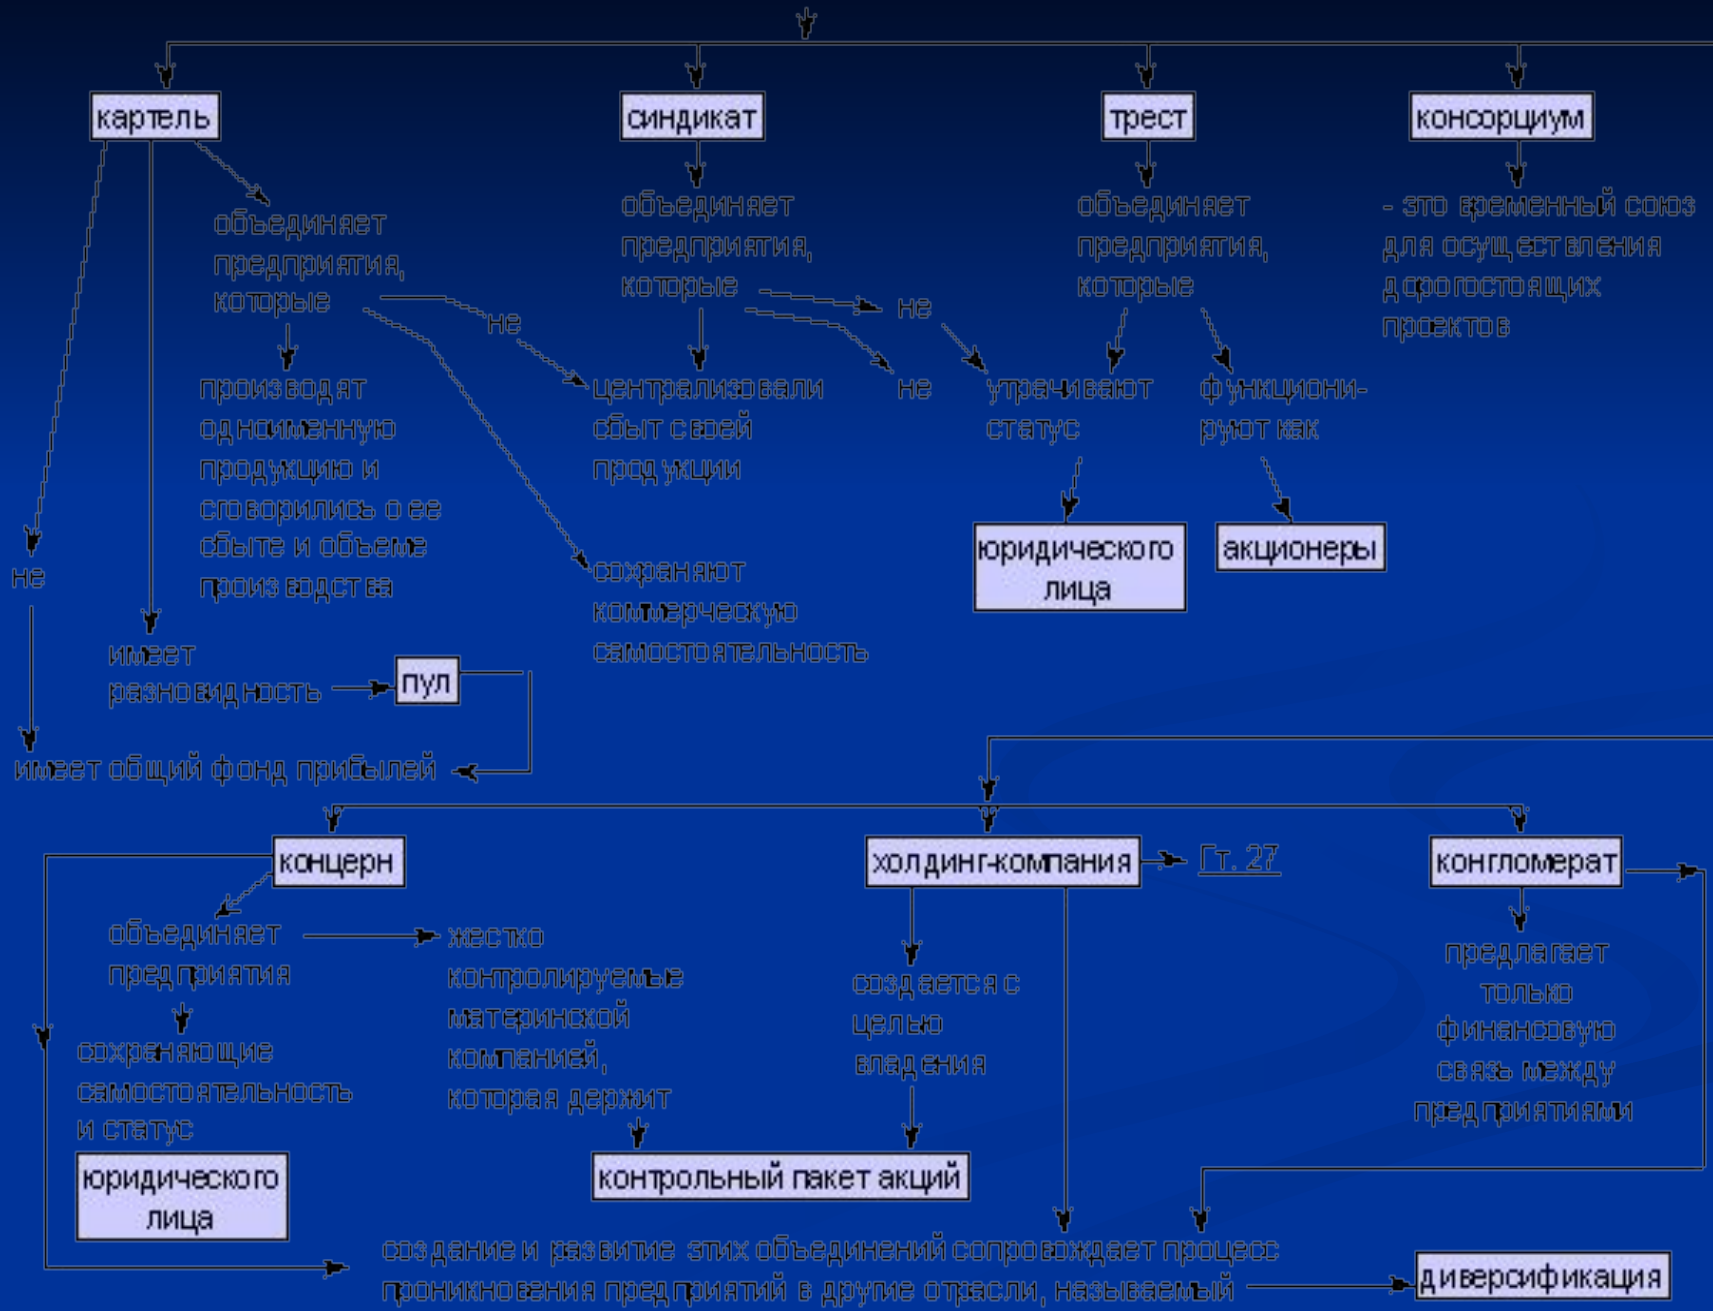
картель

синдикат

трест

консорциум

объединяет предприятия, которые

объединяет предприятия, которые

объединяет предприятия, которые

- это временный союз для осуществления дорогостоящих проектов

не

не

не

не

производят одноименную продукцию и сговорились о ее сбыте и объеме производства

централизовали сбыт своей продукции

утрачивают статус

функционируют как

юридического лица

акционеры

сохраняют коммерческую самостоятельность

имеет разновидность

пул

имеет общий фонд прибылей

концерн

холдинг-компания

Гт. 27

конгломерат

объединяет предприятия

жестко контролируемые материнской компанией, которая держит

создается с целью владения

предлагает только финансовую связь между предприятиями

сохраняющие самостоятельность и статус

юридического лица

контрольный пакет акций

создание и развитие этих объединений сопровождает процесс проникновения предприятий в другие отрасли, называемый

диверсификация